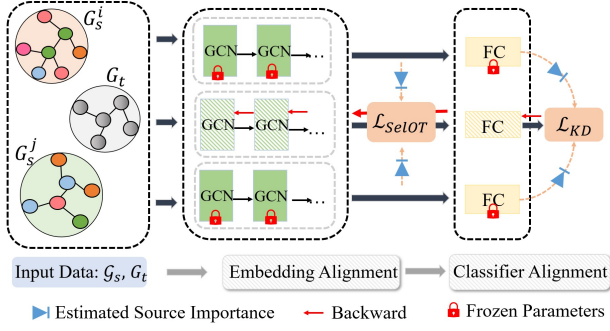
$G_s^i$

$G_t$

$G_s^j$

GCN GCN ...

GCN GCN ...

GCN GCN ...

$\mathcal{L}_{SelOT}$

FC

FC

FC

$\mathcal{L}_{KD}$

Input Data: $\mathcal{G}_s$, $G_t$

Embedding Alignment

Classifier Alignment

Estimated Source Importance

Backward

Frozen Parameters